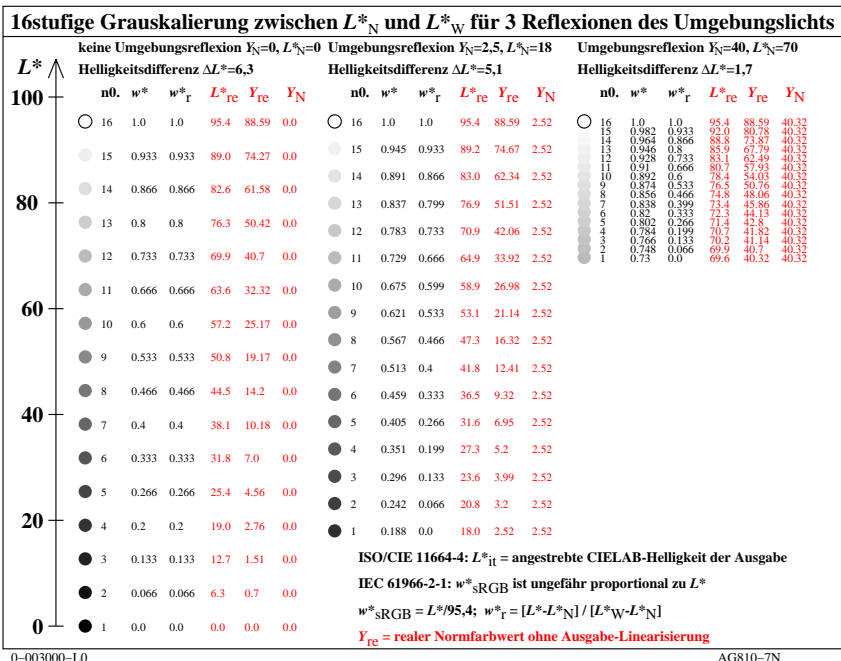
16stufige Grauskalierung zwischen $L^*_N$ und $L^*_W$ für 3 Reflexionen des Umgebungslichts

$L^*$

100
80
60
40
20
0

keine Umgebungsreflexion $Y_N$=0, $L^*_N$=0
Helligkeitsdifferenz $\Delta L^*$=6,3

| n0. | $w^*$ | $w^*_r$ | $L^*_{re}$ | $Y_{re}$ | $Y_N$ |
|---|---|---|---|---|---|
| 16 | 1.0 | 1.0 | 95.4 | 88.59 | 0.0 |
| 15 | 0.933 | 0.933 | 89.0 | 74.27 | 0.0 |
| 14 | 0.866 | 0.866 | 82.6 | 61.58 | 0.0 |
| 13 | 0.8 | 0.8 | 76.3 | 50.42 | 0.0 |
| 12 | 0.733 | 0.733 | 69.9 | 40.7 | 0.0 |
| 11 | 0.666 | 0.666 | 63.6 | 32.32 | 0.0 |
| 10 | 0.6 | 0.6 | 57.2 | 25.17 | 0.0 |
| 9 | 0.533 | 0.533 | 50.8 | 19.17 | 0.0 |
| 8 | 0.466 | 0.466 | 44.5 | 14.2 | 0.0 |
| 7 | 0.4 | 0.4 | 38.1 | 10.18 | 0.0 |
| 6 | 0.333 | 0.333 | 31.8 | 7.0 | 0.0 |
| 5 | 0.266 | 0.266 | 25.4 | 4.56 | 0.0 |
| 4 | 0.2 | 0.2 | 19.0 | 2.76 | 0.0 |
| 3 | 0.133 | 0.133 | 12.7 | 1.51 | 0.0 |
| 2 | 0.066 | 0.066 | 6.3 | 0.7 | 0.0 |
| 1 | 0.0 | 0.0 | 0.0 | 0.0 | 0.0 |

Umgebungsreflexion $Y_N$=2,5, $L^*_N$=18
Helligkeitsdifferenz $\Delta L^*$=5,1

| n0. | $w^*$ | $w^*_r$ | $L^*_{re}$ | $Y_{re}$ | $Y_N$ |
|---|---|---|---|---|---|
| 16 | 1.0 | 1.0 | 95.4 | 88.59 | 2.52 |
| 15 | 0.945 | 0.933 | 89.2 | 74.67 | 2.52 |
| 14 | 0.891 | 0.866 | 83.0 | 62.34 | 2.52 |
| 13 | 0.837 | 0.799 | 76.9 | 51.51 | 2.52 |
| 12 | 0.783 | 0.733 | 70.9 | 42.06 | 2.52 |
| 11 | 0.729 | 0.666 | 64.9 | 33.92 | 2.52 |
| 10 | 0.675 | 0.599 | 58.9 | 26.98 | 2.52 |
| 9 | 0.621 | 0.533 | 53.1 | 21.14 | 2.52 |
| 8 | 0.567 | 0.466 | 47.3 | 16.32 | 2.52 |
| 7 | 0.513 | 0.4 | 41.8 | 12.41 | 2.52 |
| 6 | 0.459 | 0.333 | 36.5 | 9.32 | 2.52 |
| 5 | 0.405 | 0.266 | 31.6 | 6.95 | 2.52 |
| 4 | 0.351 | 0.199 | 27.3 | 5.2 | 2.52 |
| 3 | 0.296 | 0.133 | 23.6 | 3.99 | 2.52 |
| 2 | 0.242 | 0.066 | 20.8 | 3.2 | 2.52 |
| 1 | 0.188 | 0.0 | 18.0 | 2.52 | 2.52 |

Umgebungsreflexion $Y_N$=40, $L^*_N$=70
Helligkeitsdifferenz $\Delta L^*$=1,7

| n0. | $w^*$ | $w^*_r$ | $L^*_{re}$ | $Y_{re}$ | $Y_N$ |
|---|---|---|---|---|---|
| 16 | 1.0 | 1.0 | 95.4 | 88.59 | 40.32 |
| 15 | 0.982 | 0.933 | 92.0 | 80.78 | 40.32 |
| 14 | 0.964 | 0.866 | 88.8 | 73.87 | 40.32 |
| 13 | 0.946 | 0.8 | 85.9 | 67.79 | 40.32 |
| 12 | 0.928 | 0.733 | 83.1 | 62.49 | 40.32 |
| 11 | 0.91 | 0.666 | 80.7 | 57.93 | 40.32 |
| 10 | 0.892 | 0.6 | 78.4 | 54.03 | 40.32 |
| 9 | 0.874 | 0.533 | 76.5 | 50.76 | 40.32 |
| 8 | 0.856 | 0.466 | 74.8 | 48.06 | 40.32 |
| 7 | 0.838 | 0.399 | 73.4 | 45.86 | 40.32 |
| 6 | 0.82 | 0.333 | 72.3 | 44.13 | 40.32 |
| 5 | 0.802 | 0.266 | 71.4 | 42.8 | 40.32 |
| 4 | 0.784 | 0.199 | 70.7 | 41.82 | 40.32 |
| 3 | 0.766 | 0.133 | 70.2 | 41.14 | 40.32 |
| 2 | 0.748 | 0.066 | 69.9 | 40.7 | 40.32 |
| 1 | 0.73 | 0.0 | 69.6 | 40.32 | 40.32 |

ISO/CIE 11664-4: $L^*_{it}$ = angestrebte CIELAB-Helligkeit der Ausgabe
IEC 61966-2-1: $w^*_{sRGB}$ ist ungefähr proportional zu $L^*$
$w^*_{sRGB} = L^*/95,4$; $w^*_r = [L^*-L^*_N] / [L^*_W-L^*_N]$
$Y_{re}$ = realer Normfarbwert ohne Ausgabe-Linearisierung

0–003000–L0
AG810–7N